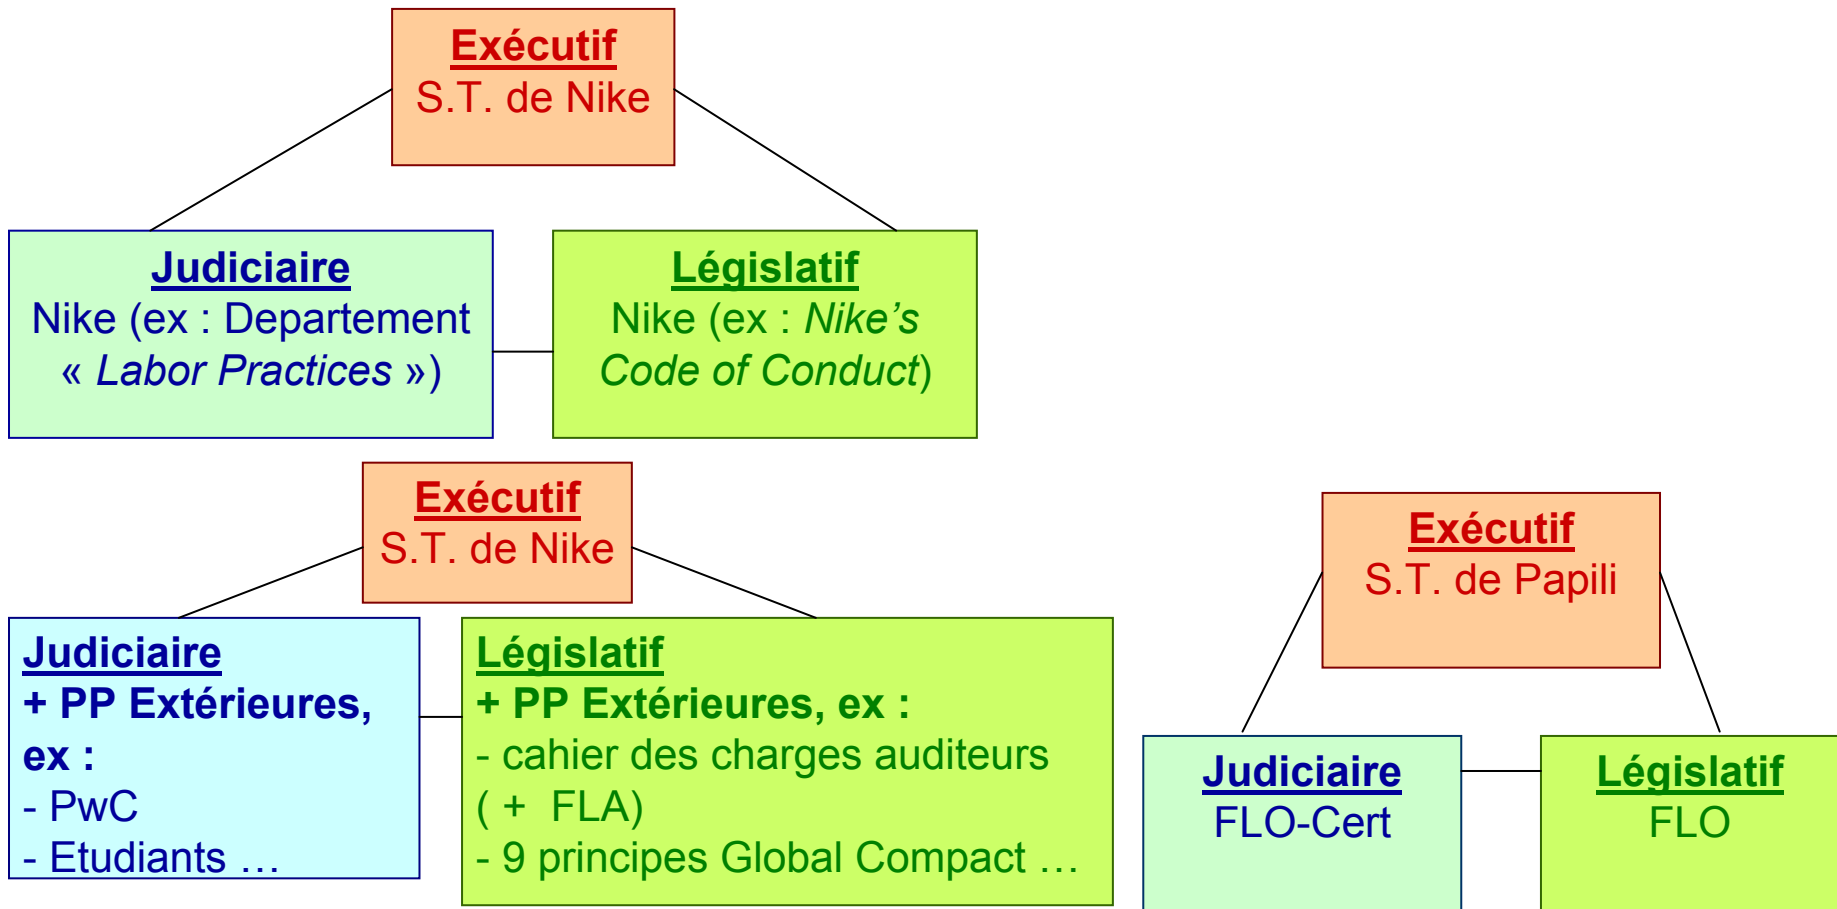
Exécutif
S.T. de Nike

Judiciaire
Nike (ex : Departement « Labor Practices »)

Législatif
Nike (ex : Nike's Code of Conduct)

Exécutif
S.T. de Nike

Judiciaire
+ PP Extérieures, ex :
- PwC
- Etudiants …

Législatif
+ PP Extérieures, ex :
- cahier des charges auditeurs ( + FLA)
- 9 principes Global Compact …

Exécutif
S.T. de Papili

Judiciaire
FLO-Cert

Législatif
FLO